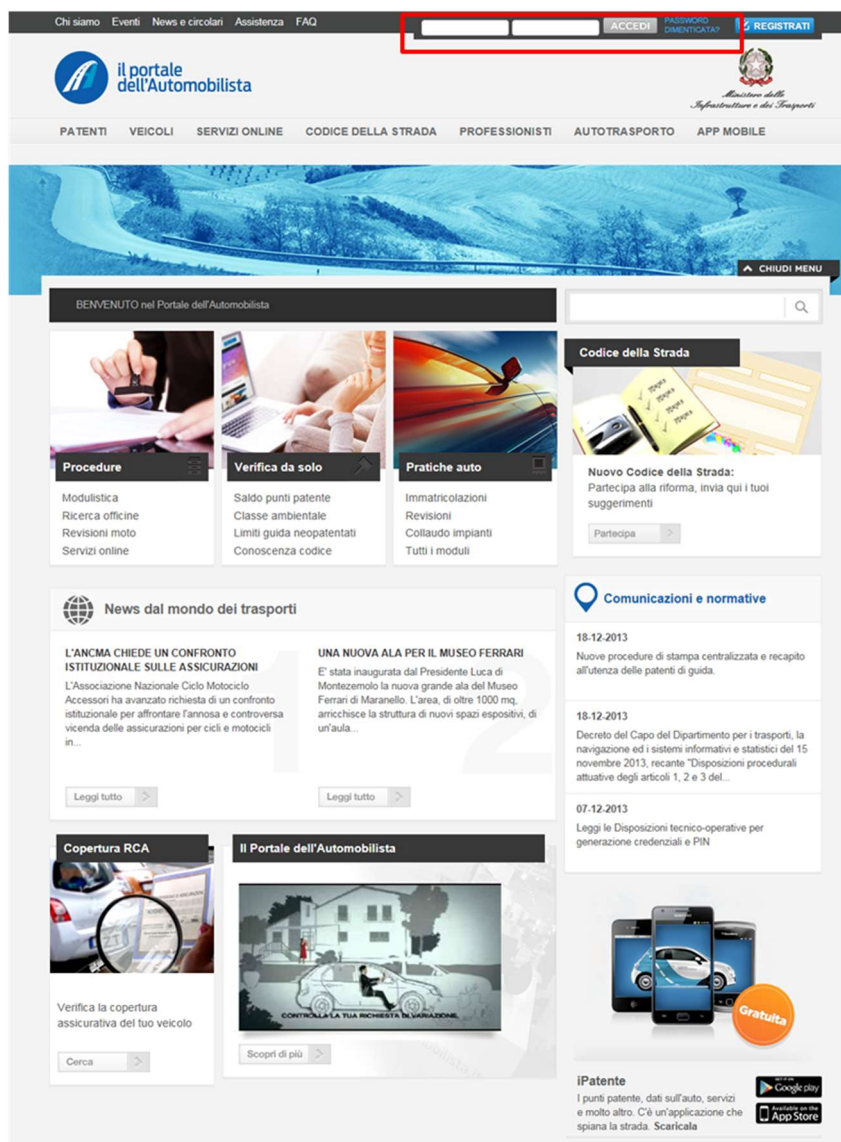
Chi siamo Eventi News e circolari Assistenza FAQ

ACCEDI PASSWORD DIMENTICATA? REGISTRATI

il portale dell'Automobilista

Ministero delle Infrastrutture e dei Trasporti

PATENTI VEICOLI SERVIZI ONLINE CODICE DELLA STRADA PROFESSIONISTI AUTOTRASPORTO APP MOBILE

CHIUDI MENU

BENVENUTO nel Portale dell'Automobilista

Procedure
Modulistica
Ricerca officine
Revisioni moto
Servizi online

Verifica da solo
Saldo punti patente
Classe ambientale
Limiti guida neopatentati
Conoscenza codice

Pratiche auto
Immatricolazioni
Revisioni
Collaudo impianti
Tutti i moduli

Codice della Strada

Nuovo Codice della Strada:
Partecipa alla riforma, invia qui i tuoi suggerimenti

Partecipa

News dal mondo dei trasporti

L'ANCMA CHIEDE UN CONFRONTO ISTITUZIONALE SULLE ASSICURAZIONI
L'Associazione Nazionale Ciclo Motociclo Accessori ha avanzato richiesta di un confronto istituzionale per affrontare l'annosa e controversa vicenda delle assicurazioni per cicli e motocicli in...

Leggi tutto

UNA NUOVA ALA PER IL MUSEO FERRARI
E' stata inaugurata dal Presidente Luca di Montezemolo la nuova grande ala del Museo Ferrari di Maranello. L'area, di oltre 1000 mq, arricchisce la struttura di nuovi spazi espositivi, di un'aula...

Leggi tutto

Comunicazioni e normative

18-12-2013
Nuove procedure di stampa centralizzata e recapito all'utenza delle patenti di guida.

18-12-2013
Decreto del Capo del Dipartimento per i trasporti, la navigazione ed i sistemi informativi e statistici del 15 novembre 2013, recante "Disposizioni procedurali attuative degli articoli 1, 2 e 3 del...

07-12-2013
Leggi le Disposizioni tecnico-operative per generazione credenziali e PIN

Copertura RCA

Verifica la copertura assicurativa del tuo veicolo

Cerca

Il Portale dell'Automobilista

CONTROLLA LA TUA RICHIESTA DI VARIAZIONE

Scopri di più

Gratuita

iPatente
I punti patente, dati sull'auto, servizi e molto altro. C'è un'applicazione che spiana la strada. Scaricala

GET IT ON Google play
Available on the App Store